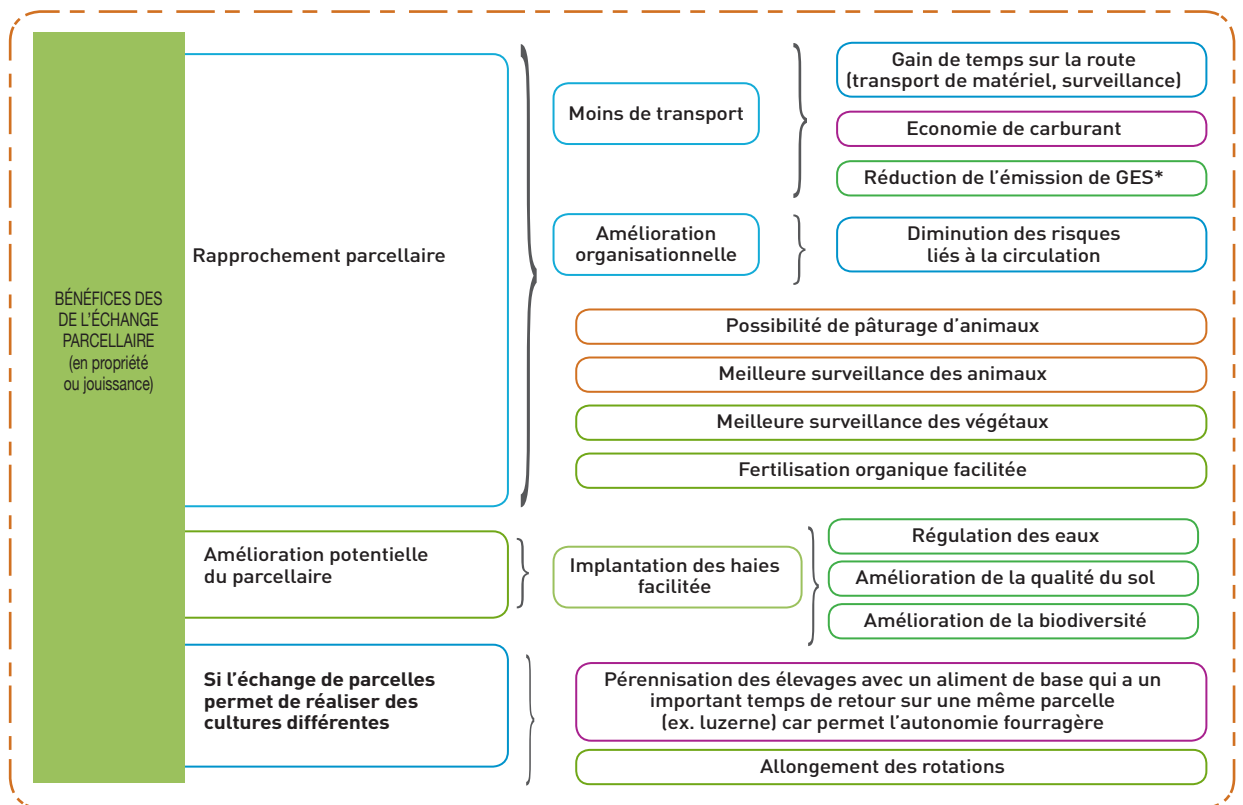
BÉNÉFICES DES DE L'ÉCHANGE PARCELLAIRE (en propriété ou jouissance)

Rapprochement parcellaire

Moins de transport

Gain de temps sur la route (transport de matériel, surveillance)

Economie de carburant

Réduction de l'émission de GES*

Amélioration organisationnelle

Diminution des risques liés à la circulation

Possibilité de pâturage d'animaux

Meilleure surveillance des animaux

Meilleure surveillance des végétaux

Fertilisation organique facilitée

Amélioration potentielle du parcellaire

Implantation des haies facilitée

Régulation des eaux

Amélioration de la qualité du sol

Amélioration de la biodiversité

Si l'échange de parcelles permet de réaliser des cultures différentes

Pérennisation des élevages avec un aliment de base qui a un important temps de retour sur une même parcelle (ex. luzerne) car permet l'autonomie fourragère

Allongement des rotations